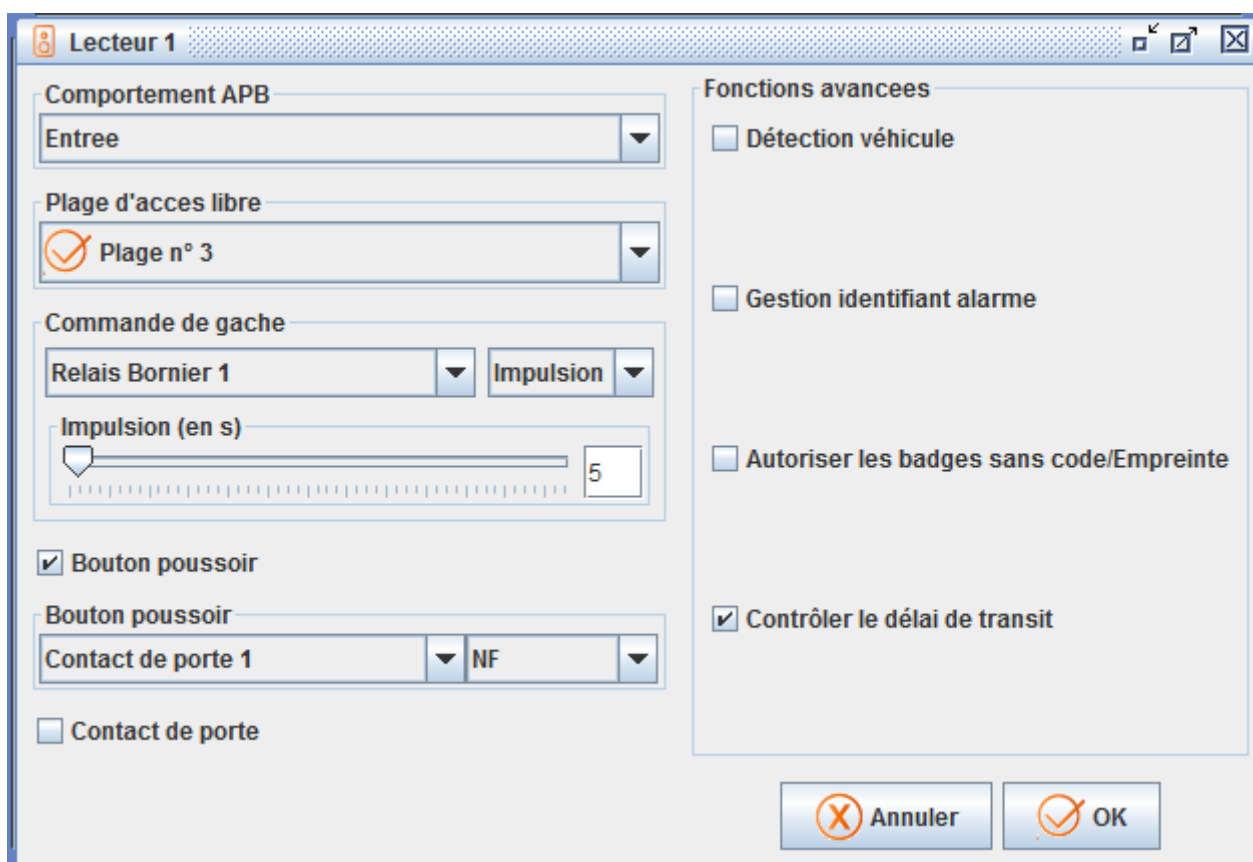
Lecteur 1

Comportement APB
Entree

Plage d'acces libre
Plage n° 3

Commande de gache
Relais Bornier 1
Impulsion
Impulsion (en s)
5

Bouton poussoir

Bouton poussoir
Contact de porte 1
NF

Contact de porte

Fonctions avancees
Détection véhicule

Gestion identifiant alarme

Autoriser les badges sans code/Empreinte

Contrôler le délai de transit

Annuler
OK